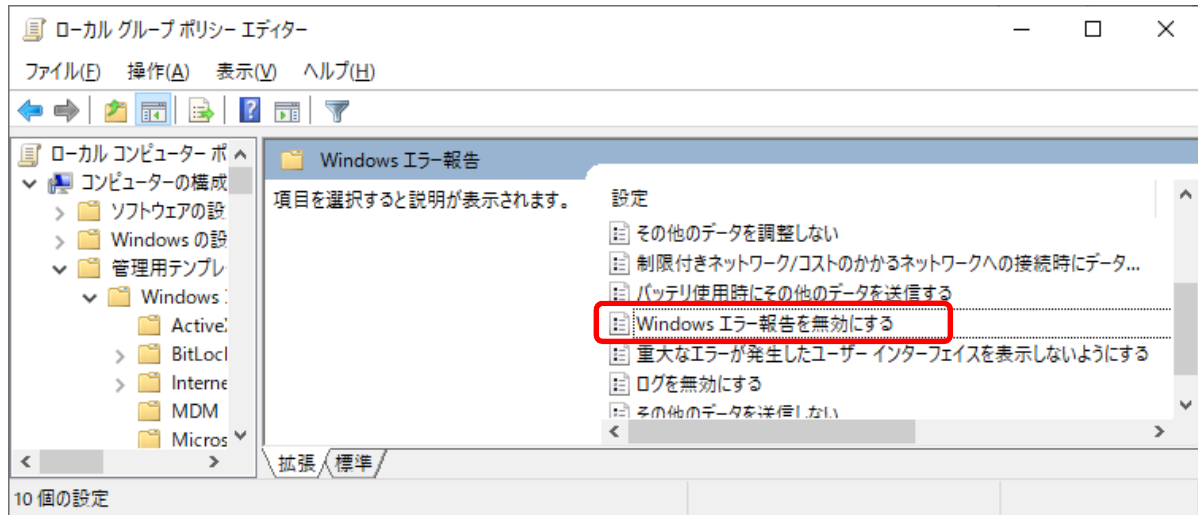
ローカル グループ ポリシー エディター

ファイル(F) 操作(A) 表示(V) ヘルプ(H)

ローカル コンピューター ポ
コンピューターの構成
ソフトウェアの設
Windows の設
管理用テンプレー
Windows
ActiveX
BitLocl
Interne
MDM
Micros

Windows エラー報告

項目を選択すると説明が表示されます。

設定
その他のデータを調整しない
制限付きネットワーク/コストのかかるネットワークへの接続時にデータ...
バッテリ使用時にその他のデータを送信する
Windows エラー報告を無効にする
重大なエラーが発生したユーザー インターフェイスを表示しないようにする
ログを無効にする
その他のデータを送信しない

拡張 標準

10 個の設定